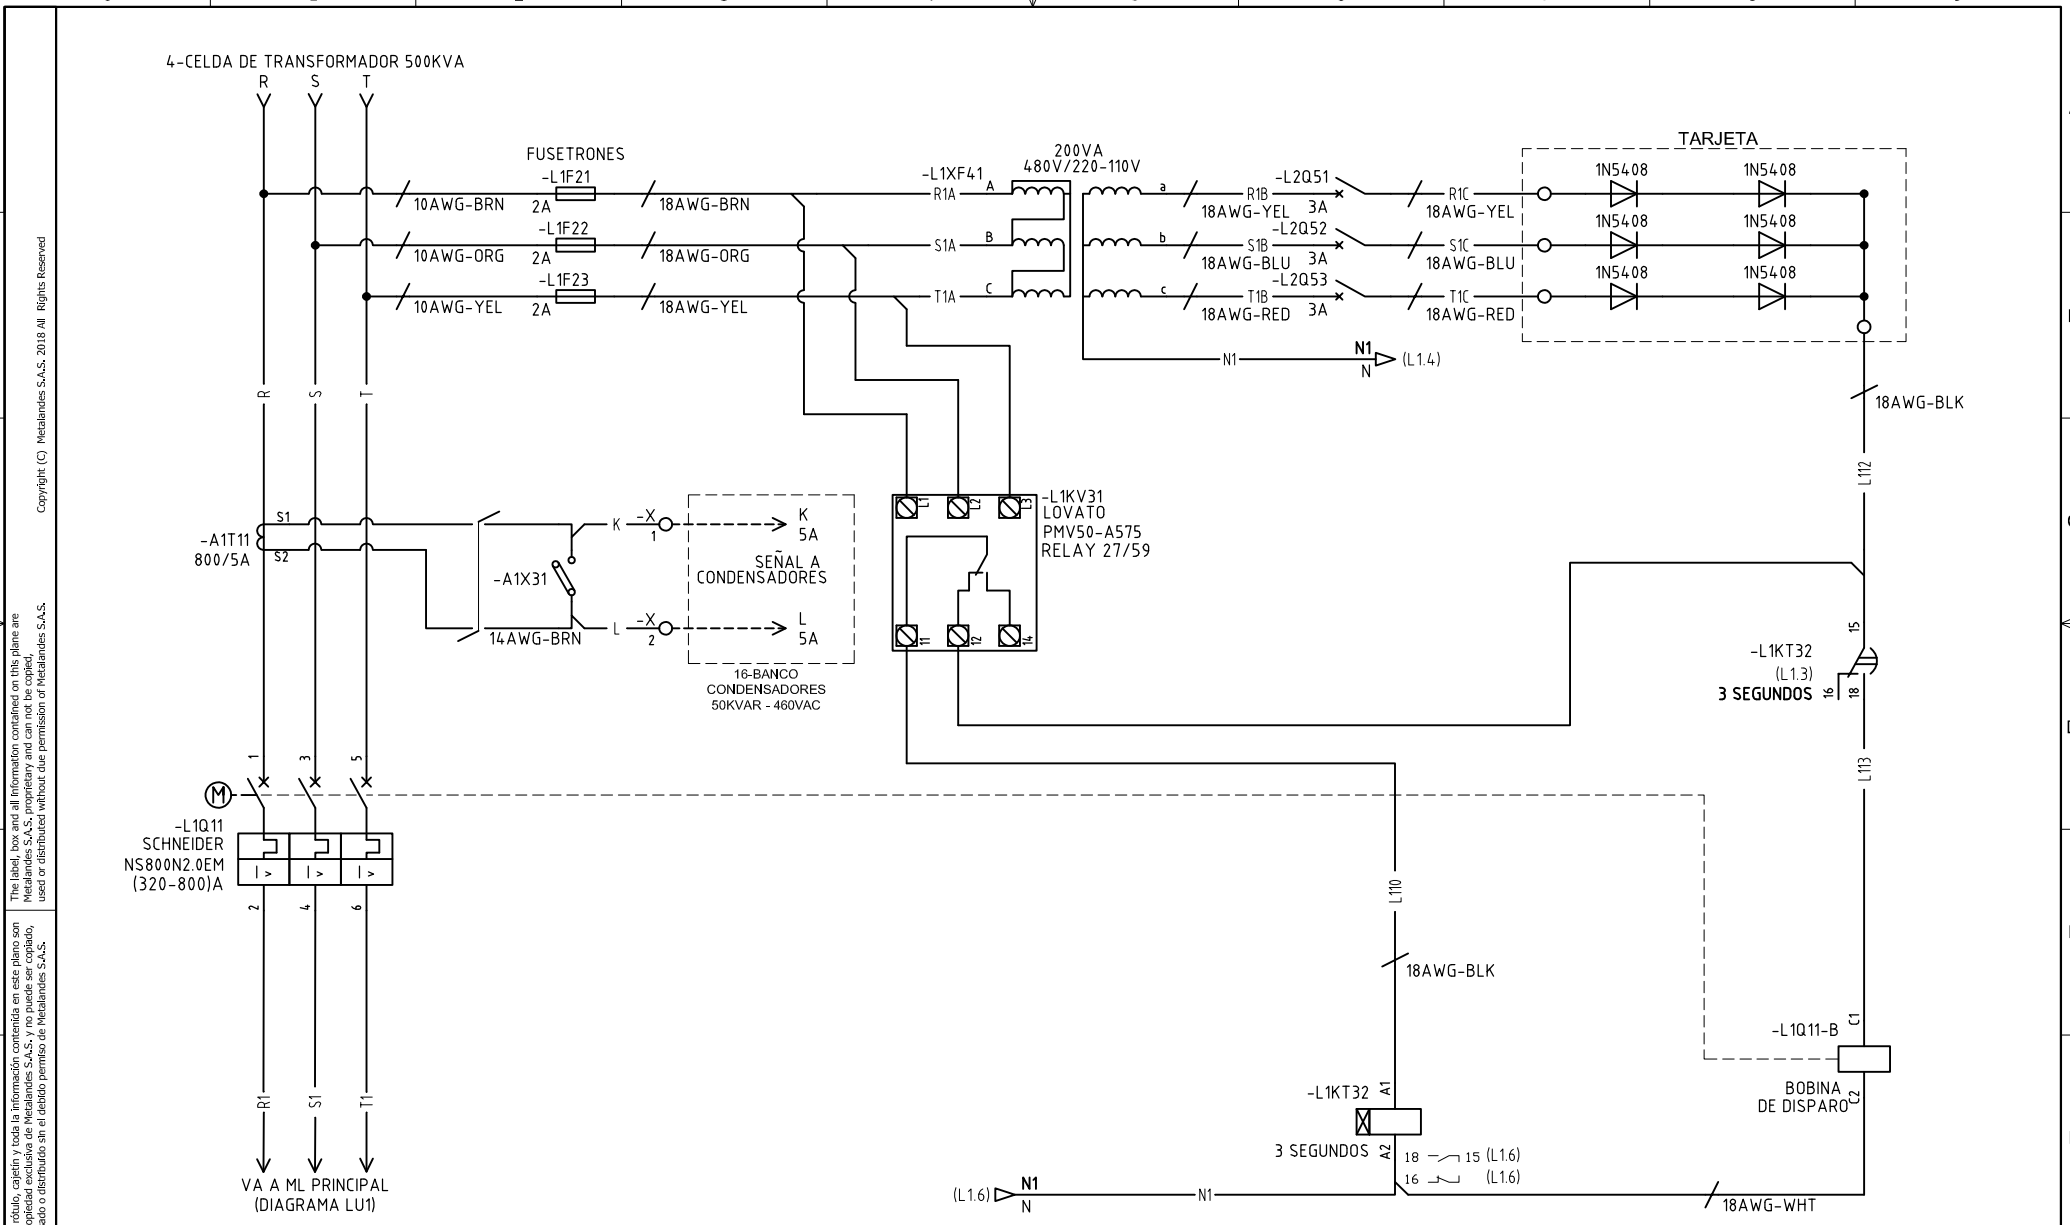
Copyright (C) Metalandes S.A.S. 2018 All Rights Reserved

The label, box and all information contained on this plane are Metalandes S.A.S. proprietary and can not be copied, used or distributed without due permission of Metalandes S.A.S.

rótulo, cajetín y toda la información contenida en este plano son opiedad exclusiva de Metalandes S.A.S. y no puede ser copiado, ado o distribuido sin el debido permiso de Metalandes S.A.S.

4-CELDA DE TRANSFORMADOR 500KVA
R S T

FUSETRONES
-L1F21
2A
-L1F22
2A
-L1F23
2A

10AWG-BRN
10AWG-ORG
10AWG-YEL
18AWG-BRN
18AWG-ORG
18AWG-YEL

-L1XF41
200VA
480V/220-110V
R1A A
S1A B
T1A C
a b c

-L2Q51
R1B
18AWG-YEL 3A
-L2Q52
S1B
18AWG-BLU 3A
-L2Q53
T1B
18AWG-RED 3A
R1C
18AWG-YEL
S1C
18AWG-BLU
T1C
18AWG-RED

TARJETA
1N5408 1N5408
1N5408 1N5408
1N5408 1N5408

N1
N1
N (L1.4)

18AWG-BLK
L112

R S T

-A1T11
800/5A
S1
S2

-A1X31
K -X 1
L -X 2
14AWG-BRN

K 5A
SEÑAL A CONDENSADORES
L 5A
16-BANCO CONDENSADORES 50KVAR - 460VAC

-L1KV31
LOVATO
PMV50-A575
RELAY 27/59
L1 L2 L3
11 12 14

15
-L1KT32
(L1.3)
3 SEGUNDOS 16 18

L113

1 3 5
M
-L1Q11
SCHNEIDER
NS800N2.0EM
(320-800)A
I > I > I >
2 4 6

L110
18AWG-BLK

-L1Q11-B C1
BOBINA
DE DISPARO C2

-L1KT32 A1
3 SEGUNDOS A2
18 15 (L1.6)
16 (L1.6)

R1 S1 T1
VA A ML PRINCIPAL
(DIAGRAMA LU1)

(L1.6) N1
N
N1
18AWG-WHT